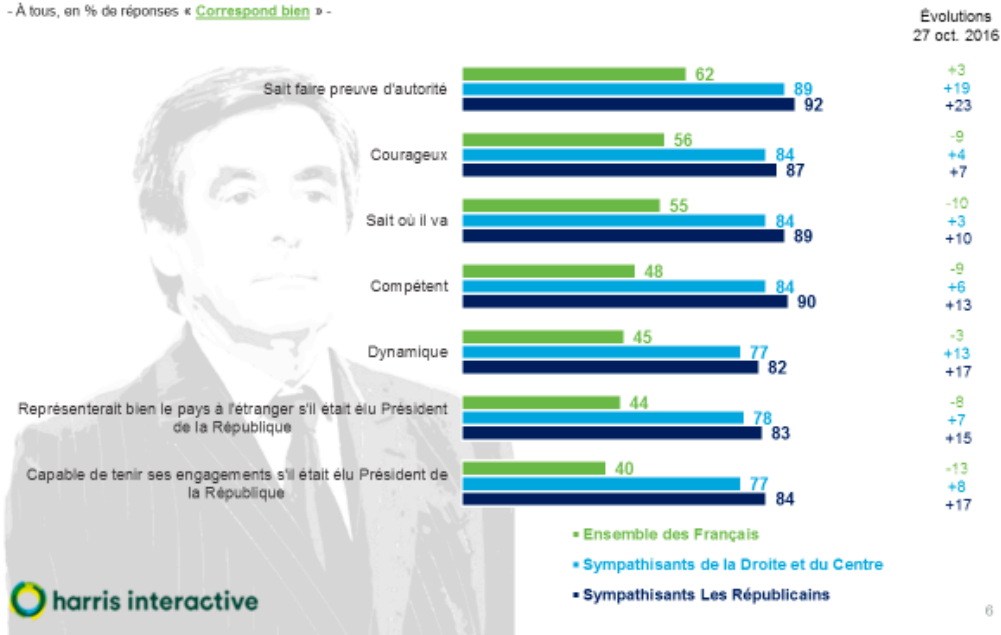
- À tous, en % de réponses « Correspond bien » -

Évolutions
27 oct. 2016

| | Ensemble des Français | Sympathisants de la Droite et du Centre | Sympathisants Les Républicains | Évolutions 27 oct. 2016 |
|---|---|---|---|---|
| Sait faire preuve d'autorité | 62 | 89 | 92 | +3 / +19 / +23 |
| Courageux | 56 | 84 | 87 | -9 / +4 / +7 |
| Sait où il va | 55 | 84 | 89 | -10 / +3 / +10 |
| Compétent | 48 | 84 | 90 | -9 / +6 / +13 |
| Dynamique | 45 | 77 | 82 | -3 / +13 / +17 |
| Représenterait bien le pays à l'étranger s'il était élu Président de la République | 44 | 78 | 83 | -8 / +7 / +15 |
| Capable de tenir ses engagements s'il était élu Président de la République | 40 | 77 | 84 | -13 / +8 / +17 |

▪ Ensemble des Français
▪ Sympathisants de la Droite et du Centre
▪ Sympathisants Les Républicains

harris interactive

6